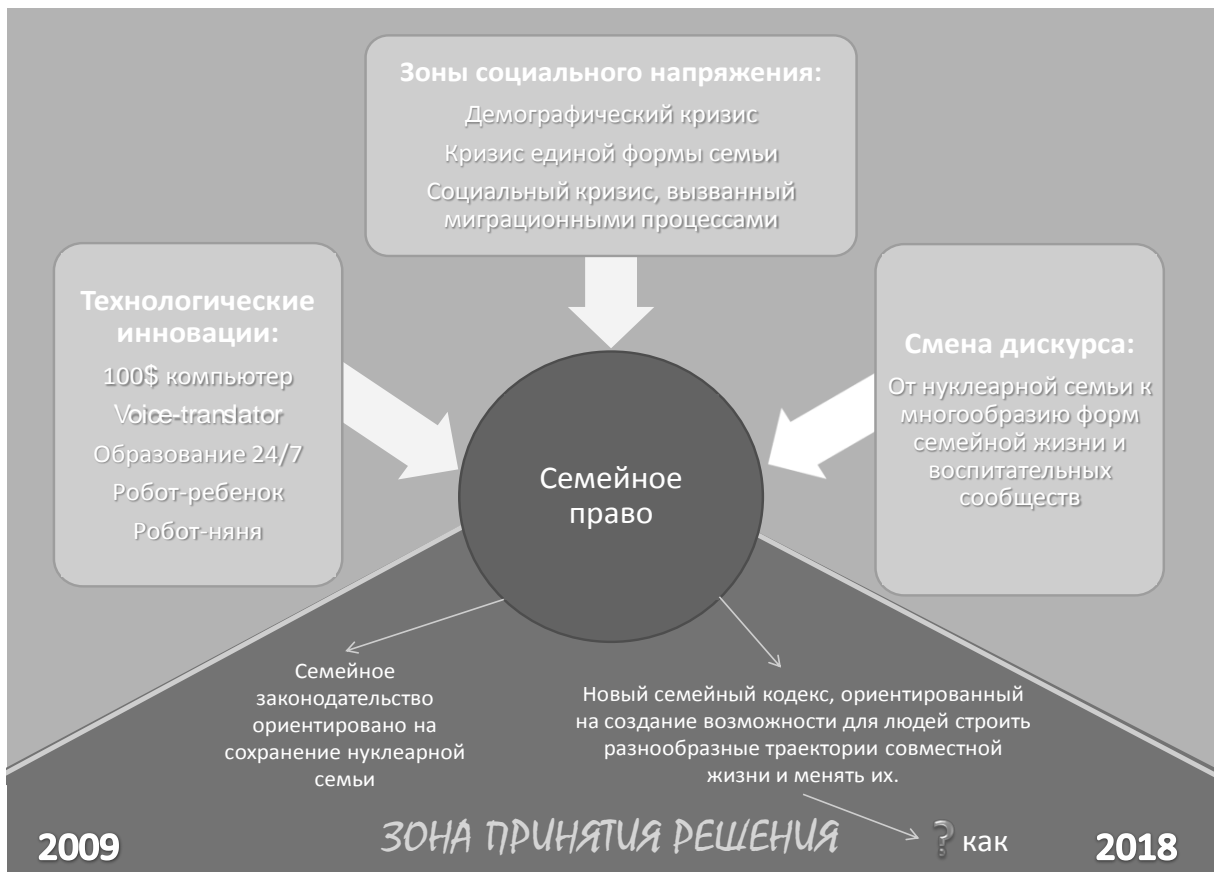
Зоны социального напряжения:
Демографический кризис
Кризис единой формы семьи
Социальный кризис, вызванный миграционными процессами

Технологические инновации:
100$ компьютер
Voice-translator
Образование 24/7
Робот-ребенок
Робот-няня

Семейное право

Смена дискурса:
От нуклеарной семьи к многообразию форм семейной жизни и воспитательных сообществ

Семейное законодательство ориентировано на сохранение нуклеарной семьи

Новый семейный кодекс, ориентированный на создание возможности для людей строить разнообразные траектории совместной жизни и менять их.

2009

ЗОНА ПРИНЯТИЯ РЕШЕНИЯ

? как

2018